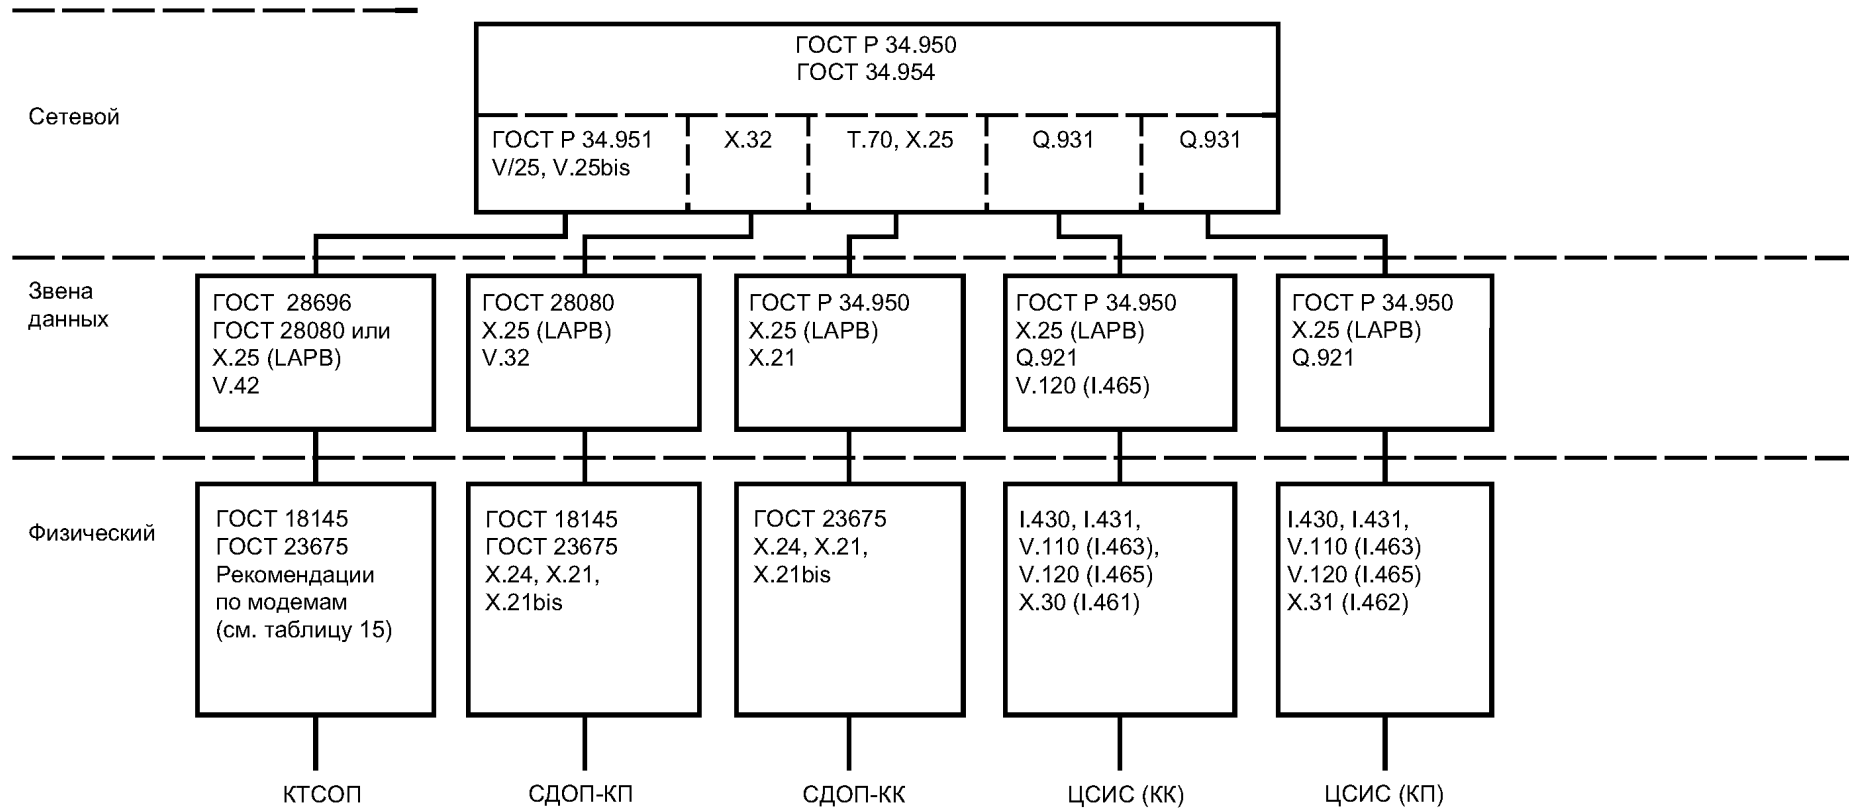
Сетевой

ГОСТ Р 34.950
ГОСТ 34.954

ГОСТ Р 34.951
V/25, V.25bis

X.32

T.70, X.25

Q.931

Q.931

Звена данных

ГОСТ 28696
ГОСТ 28080 или
X.25 (LAPB)
V.42

ГОСТ 28080
X.25 (LAPB)
V.32

ГОСТ Р 34.950
X.25 (LAPB)
X.21

ГОСТ Р 34.950
X.25 (LAPB)
Q.921
V.120 (I.465)

ГОСТ Р 34.950
X.25 (LAPB)
Q.921

Физический

ГОСТ 18145
ГОСТ 23675
Рекомендации
по модемам
(см. таблицу 15)

ГОСТ 18145
ГОСТ 23675
X.24, X.21,
X.21bis

ГОСТ 23675
X.24, X.21,
X.21bis

I.430, I.431,
V.110 (I.463),
V.120 (I.465)
X.30 (I.461)

I.430, I.431,
V.110 (I.463)
V.120 (I.465)
X.31 (I.462)

КТСОП

СДОП-КП

СДОП-КК

ЦСИС (КК)

ЦСИС (КП)